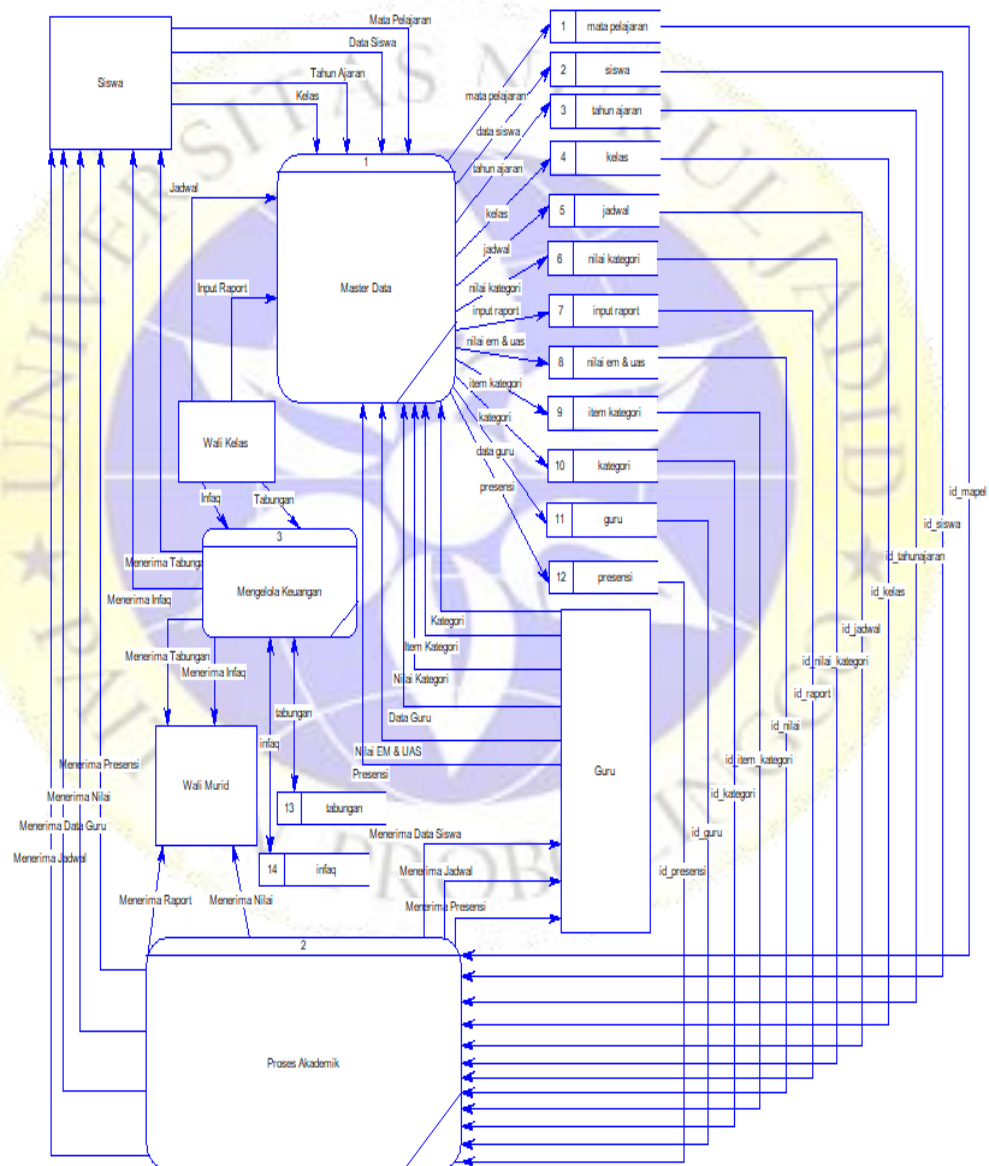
Siswa

Mata Pelajaran
Data Siswa
Tahun Ajaran
Kelas

1
Master Data

Jadwal
Input Raport

mata pelajaran
data siswa
tahun ajaran
kelas
jadwal
nilai kategori
input raport
nilai em & uas
item kategori
kategori
data guru
presensi

| 1 | mata pelajaran |
|---|---|
| 2 | siswa |
| 3 | tahun ajaran |
| 4 | kelas |
| 5 | jadwal |
| 6 | nilai kategori |
| 7 | input raport |
| 8 | nilai em & uas |
| 9 | item kategori |
| 10 | kategori |
| 11 | guru |
| 12 | presensi |

Wali Kelas

Infaq
Tabungan

3
Mengelola Keuangan

Menerima Tabungan
Menerima Infaq
Menerima Tabungan
Menerima Infaq

Kategori
Item Kategori
Nilai Kategori
Data Guru
Nilai EM & UAS
Presensi

Guru

tabungan
infaq

Wali Murid

Menerima Presensi
Menerima Nilai
Menerima Data Guru
Menerima Jadwal

13 tabungan
14 infaq

Menerima Data Siswa
Menerima Jadwal
Menerima Presensi

Menerima Raport
Menerima Nilai

id_mapel
id_siswa
id_tahunajaran
id_kelas
id_jadwal
id_nilai_kategori
id_raport
id_nilai
id_item_kategori
id_kategori
id_guru
id_presensi

2
Proses Akademik